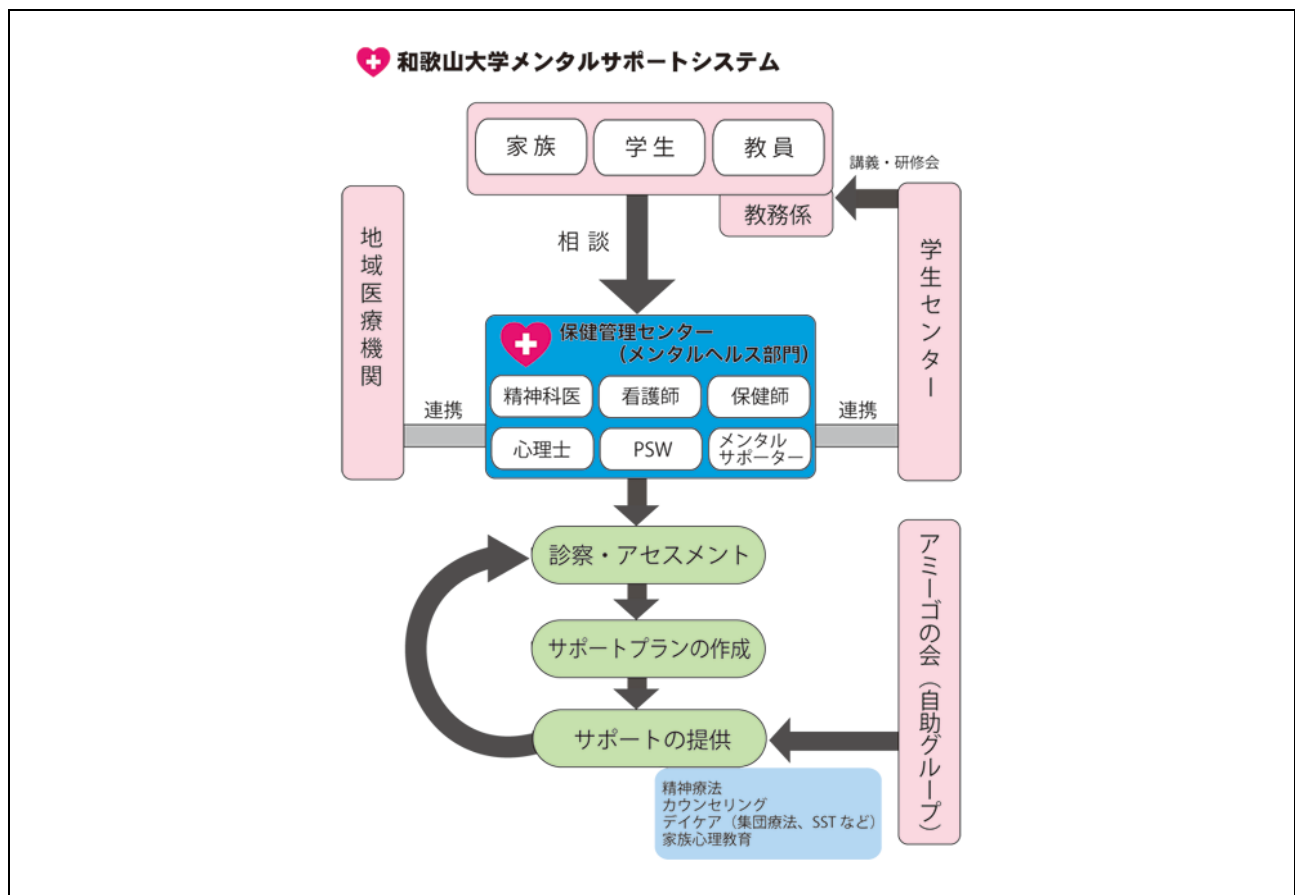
和歌山大学メンタルサポートシステム

家族
学生
教員

講義・研修会

教務係

相談

地域医療機関

学生センター

保健管理センター
（メンタルヘルス部門）

精神科医
看護師
保健師
心理士
PSW
メンタルサポーター

連携

連携

診察・アセスメント

サポートプランの作成

サポートの提供

アミーゴの会（自助グループ）

精神療法
カウンセリング
デイケア（集団療法、SST など）
家族心理教育